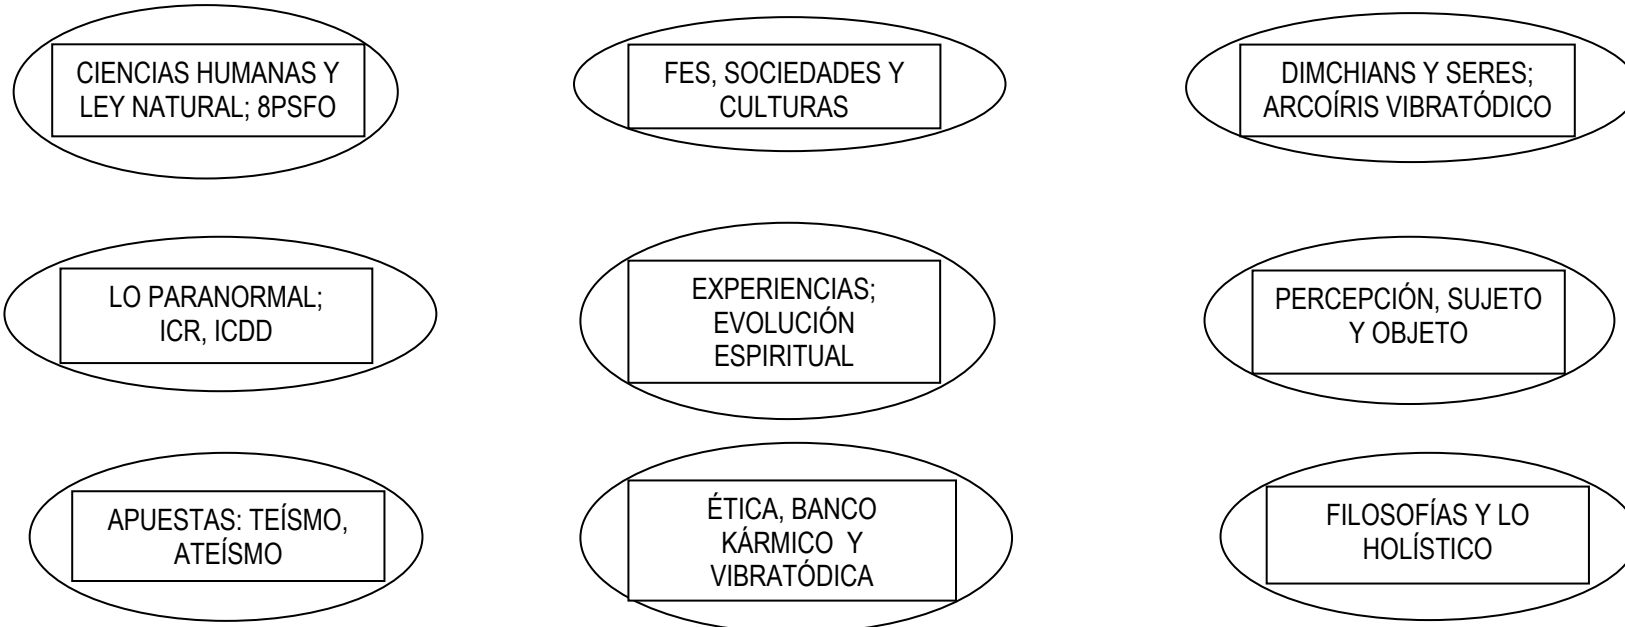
CIENCIAS HUMANAS Y LEY NATURAL; 8PSFO

FES, SOCIEDADES Y CULTURAS

DIMCHIANS Y SERES; ARCOÍRIS VIBRATÓDICO

LO PARANORMAL; ICR, ICDD

EXPERIENCIAS; EVOLUCIÓN ESPIRITUAL

PERCEPCIÓN, SUJETO Y OBJETO

APUESTAS: TEÍSMO, ATEÍSMO

ÉTICA, BANCO KÁRMICO Y VIBRATÓDICA

FILOSOFÍAS Y LO HOLÍSTICO